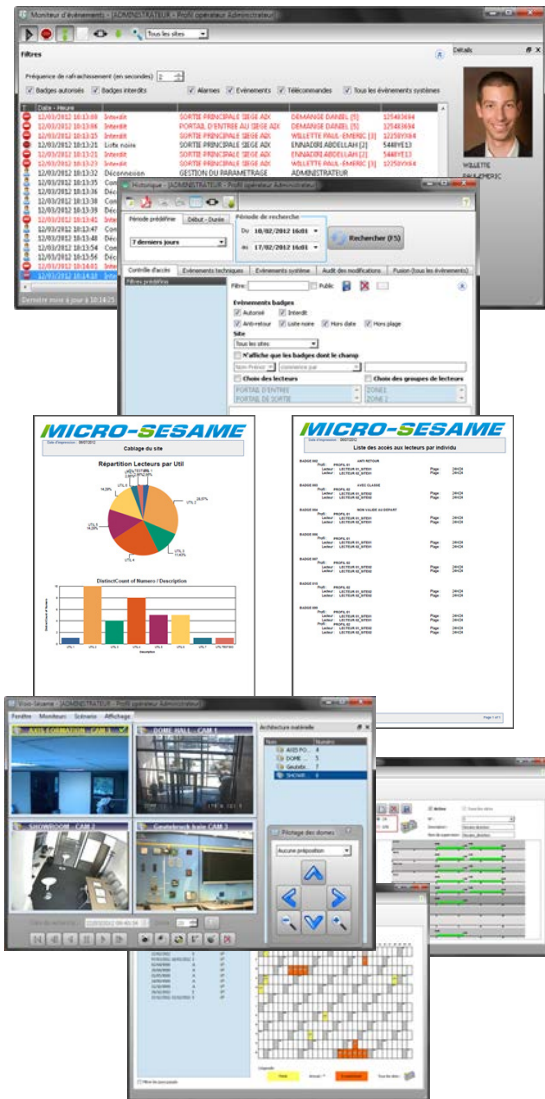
Moniteur d'événements - [ADMINISTRATEUR - Profil opérateur Administrateur]

Tous les sites

Filtres

Fréquence de rafraîchissement (en secondes) 2

Badges autorisés   Badges interdits   Alarmes   Evénements   Télécommandes   Tous les événements systèmes

Date - Heure

12/03/2012 10:13:08 Interdit SORTIE PRINCIPALE SIEGE AIX DEMANGE DANIEL [5] 125483694
12/03/2012 10:13:08 Interdit PORTAIL D'ENTREE AU SIEGE AIX DEMANGE DANIEL [5] 125483694
12/03/2012 10:13:15 Interdit SORTIE PRINCIPALE SIEGE AIX WILLETTE PAUL-EMERIC [3] 12258Y464
12/03/2012 10:13:21 Liste noire SORTIE PRINCIPALE SIEGE AIX ENNAJDRI ABDELLAH [2] 5488YE13
12/03/2012 10:13:21 Interdit SORTIE PRINCIPALE SIEGE AIX ENNAJDRI ABDELLAH [2] 5488YE13
12/03/2012 10:13:25 Interdit SORTIE PRINCIPALE SIEGE AIX WILLETTE PAUL-EMERIC [3] 12258Y464
12/03/2012 10:13:29 Déconnexion GESTION DU PARAMETRAGE ADMINISTRATEUR
12/03/2012 10:13:32 Con
12/03/2012 10:13:35 Con
12/03/2012 10:13:35 Déc
12/03/2012 10:13:38 Con
12/03/2012 10:13:38 Déc
12/03/2012 10:13:41 Inte
12/03/2012 10:13:47 Con
12/03/2012 10:13:50 Déc
12/03/2012 10:13:53 Con
12/03/2012 10:14:01 Inte
12/03/2012 10:14:03 Inte

Dernière mise à jour le 10:14:25

Détails

WILLETTE
PAUL-EMERIC

Historique - [ADMINISTRATEUR - Profil opérateur Administrateur]

Période prédéfinie   Début - Durée   Période de recherche

7 derniers jours

Du 10/02/2012 16:01
Au 17/02/2012 16:01

Rechercher (F5)

Contrôle d'accès   Evénements techniques   Evénements système   Audit des modifications   Fusion (tous les événements)

Filtres prédéfinis

Filtre:   Public

Evénements badges
Autorisé   Interdit
Anti-retour   Liste noire   Hors date   Hors plage

Site
Tous les sites

N'affiche que les badges dont le champ
Nom Prénom   commence par

Choix des lecteurs   Choix des groupes de lecteurs
PORTAIL D'ENTREE   ZONE 1
PORTE DE SORTIE   ZONE 2

MICRO-SESAME
Cablage du site
Répartition Lecteurs par Util
DistinctCount of Numero / Description

MICRO-SESAME
Liste des accès aux lecteurs par individu

Vidéo-Sesame - [ADMINISTRATEUR - Profil opérateur Administrateur]
Fenêtre   Moniteurs   Scénario   Affichage

AXIS DOMEAXIS - CAM 1
DOME HALL - CAM 2
SHOWROOM - CAM 3
Geutebruck halle CAM 3

Architecture matérielle
Nom   Numéro
AXIS PO... 4
DOME ... 5
Geutebr... 7
SHOWR... 6

Pilotage des dômes
Aucune préposition